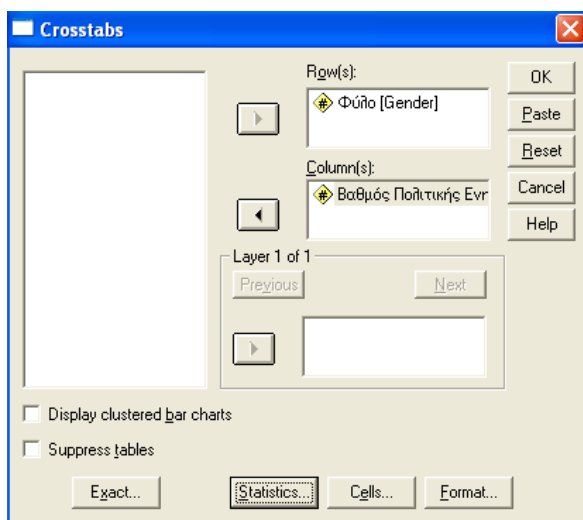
Crosstabs

Row(s):

Φύλο [Gender]

Column(s):

Βαθμός Πολιτικής Ενη

OK

Paste

Reset

Cancel

Help

Layer 1 of 1

Previous

Next

Display clustered bar charts

Suppress tables

Exact...

Statistics...

Cells...

Format...